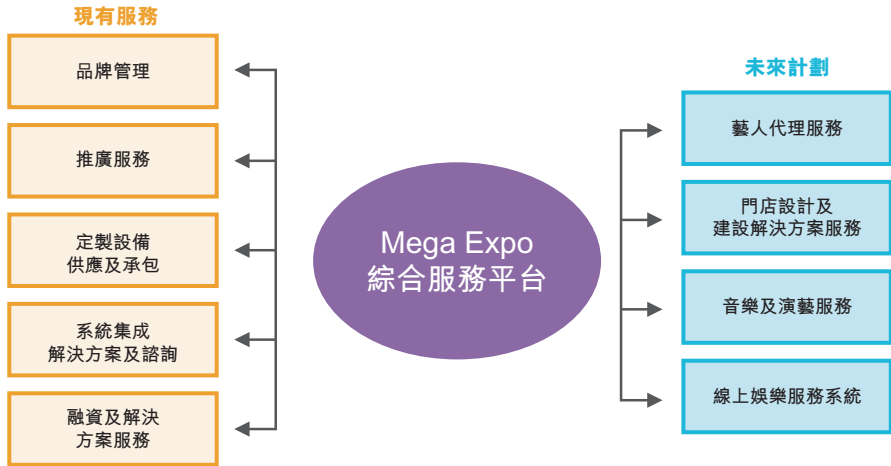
現有服務

品牌管理

推廣服務

定製設備
供應及承包

系統集成
解決方案及諮詢

融資及解決
方案服務

Mega Expo
綜合服務平台

未來計劃

藝人代理服務

門店設計及
建設解決方案服務

音樂及演藝服務

線上娛樂服務系統